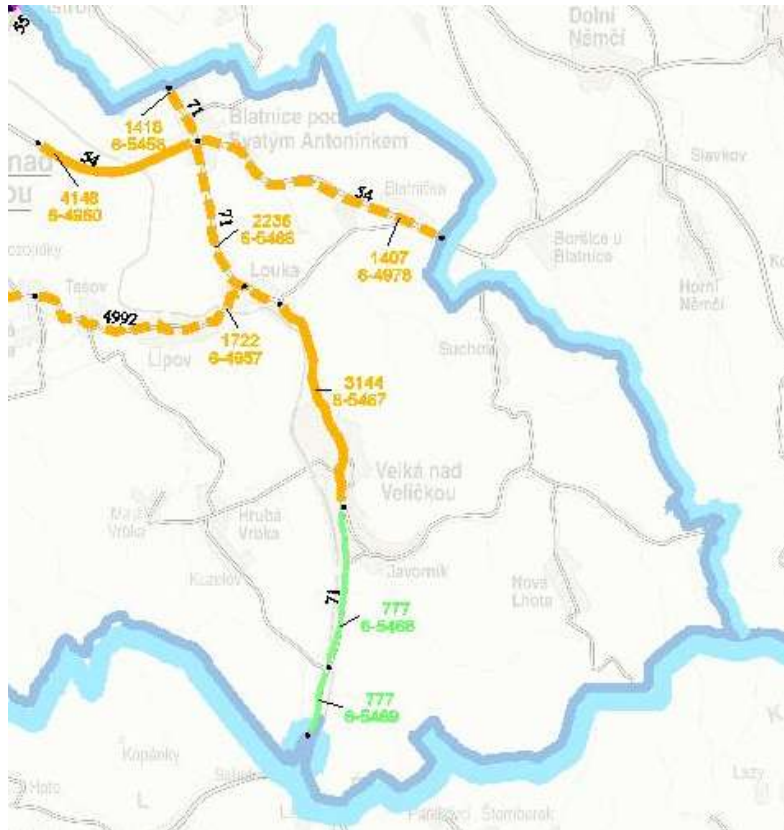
55
Dolní Němčí
71
1418
6-5458
Blatnice pod Svatým Antonínkem
nad
ou
54
4148
6-4960
Slavkov
Blatnička
54
71
2236
6-5466
1407
6-4978
Boršice u Blatnice
Louka
Tasov
Horní Němčí
4992
1722
6-4957
Lipov
Suchov
3144
6-5467
Velká nad Veličkou
Hrubá Vrbka
Javorník
Kuželov
71
777
6-5468
Nová Lhota
777
6-5469
Kopánky
Lazy
Panšky
Štomberek